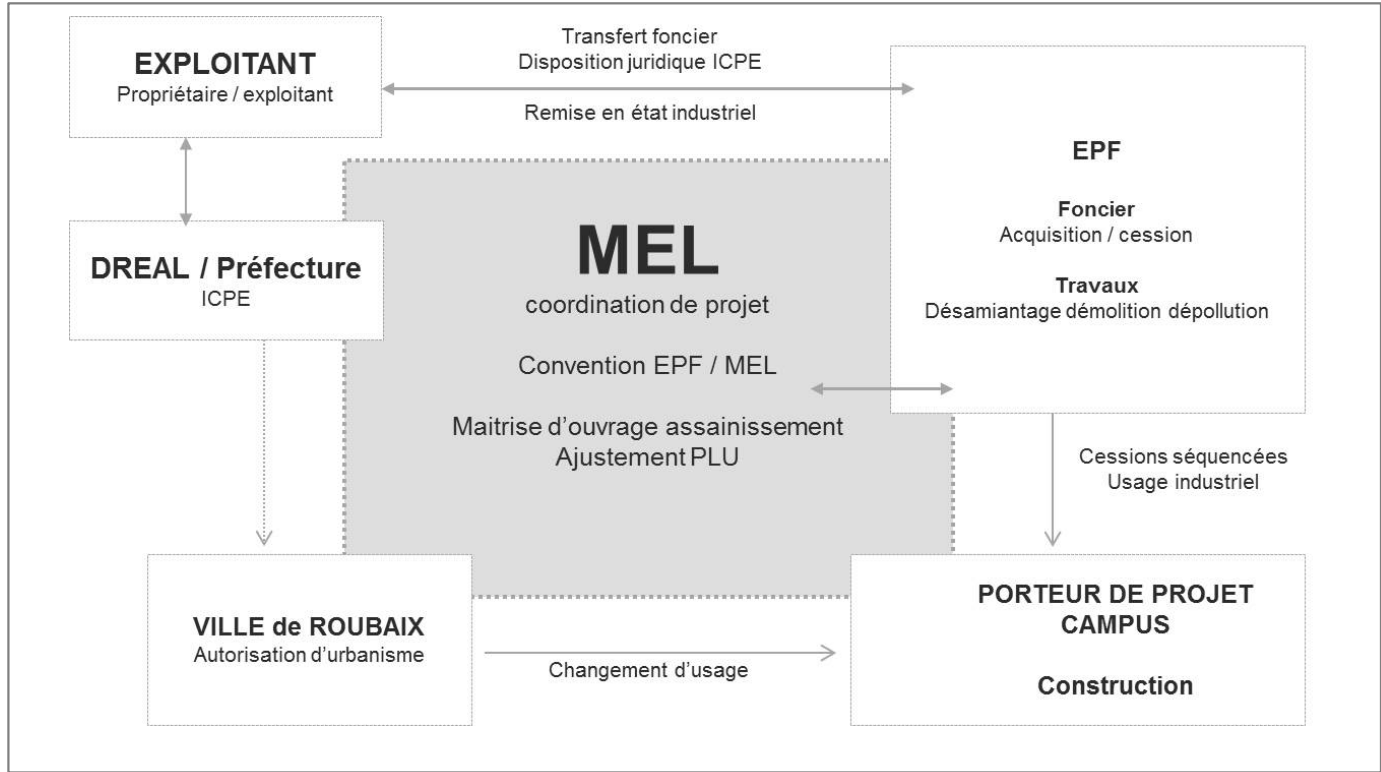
EXPLOITANT
Propriétaire / exploitant

Transfert foncier
Disposition juridique ICPE

Remise en état industriel

EPF

Foncier
Acquisition / cession

Travaux
Désamiantage démolition dépollution

DREAL / Préfecture
ICPE

MEL
coordination de projet

Convention EPF / MEL

Maitrise d'ouvrage assainissement
Ajustement PLU

Cessions séquencées
Usage industriel

VILLE de ROUBAIX
Autorisation d'urbanisme

Changement d'usage

PORTEUR DE PROJET
CAMPUS

Construction